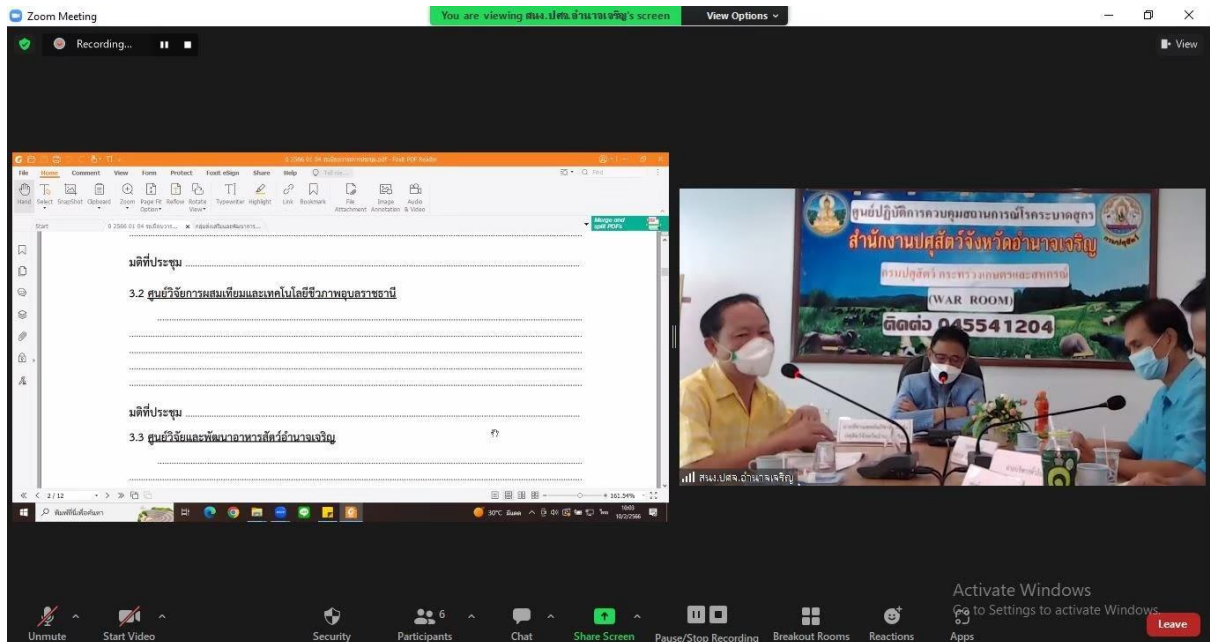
Zoom Meeting

You are viewing สนง.ปศจ.อำนาจเจริญ's screen

View Options

Recording...

View

File Home Comment View Form Protect Foxit eSign Share Help

Hand Select SnapShot Clipboard Zoom Page Fit Reflow Rotate Typewriter Highlight Link Bookmark File Attachment Image Annotation Audio & Video

Start

Merge and split PDFs

มติที่ประชุม

3.2 ศูนย์วิจัยการผสมเทียมและเทคโนโลยีชีวภาพอุบลราชธานี

มติที่ประชุม

3.3 ศูนย์วิจัยและพัฒนาอาหารสัตว์อำนาจเจริญ

2 / 12

161.54%

ศูนย์ปฏิบัติการควบคุมสถานการณ์โรคระบาดสุกร

สำนักงานปศุสัตว์จังหวัดอำนาจเจริญ

กรมปศุสัตว์ กระทรวงเกษตรและสหกรณ์

(WAR ROOM)

ติดต่อ 045541204

สนง.ปศจ.อำนาจเจริญ

Activate Windows

Go to Settings to activate Windows.

Unmute

Start Video

Security

Participants 6

Chat

Share Screen

Pause/Stop Recording

Breakout Rooms

Reactions

Apps

Leave